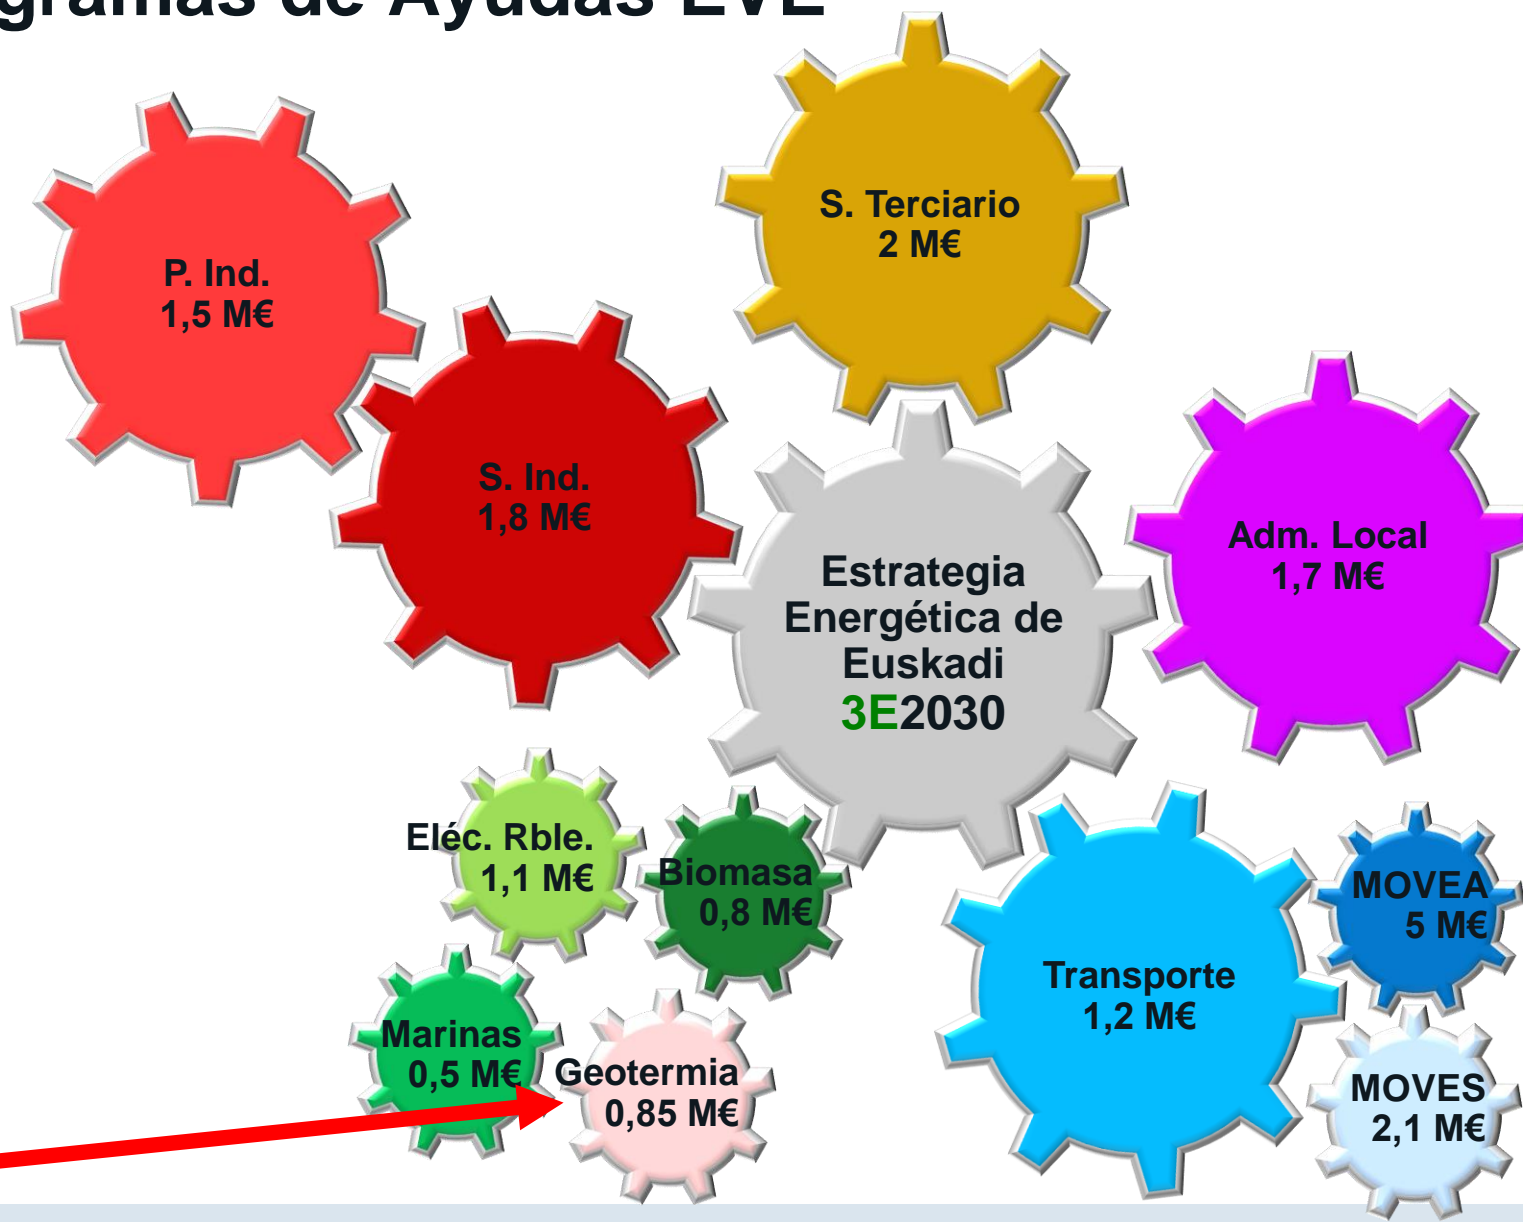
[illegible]gramas de Ayudas EVE

S. Terciario
2 M€

P. Ind.
1,5 M€

S. Ind.
1,8 M€

Estrategia
Energética de
Euskadi
3E2030

Adm. Local
1,7 M€

Eléc. Rble.
1,1 M€

Biomasa
0,8 M€

Transporte
1,2 M€

MOVEA
5 M€

Marinas
0,5 M€

Geotermia
0,85 M€

MOVES
2,1 M€